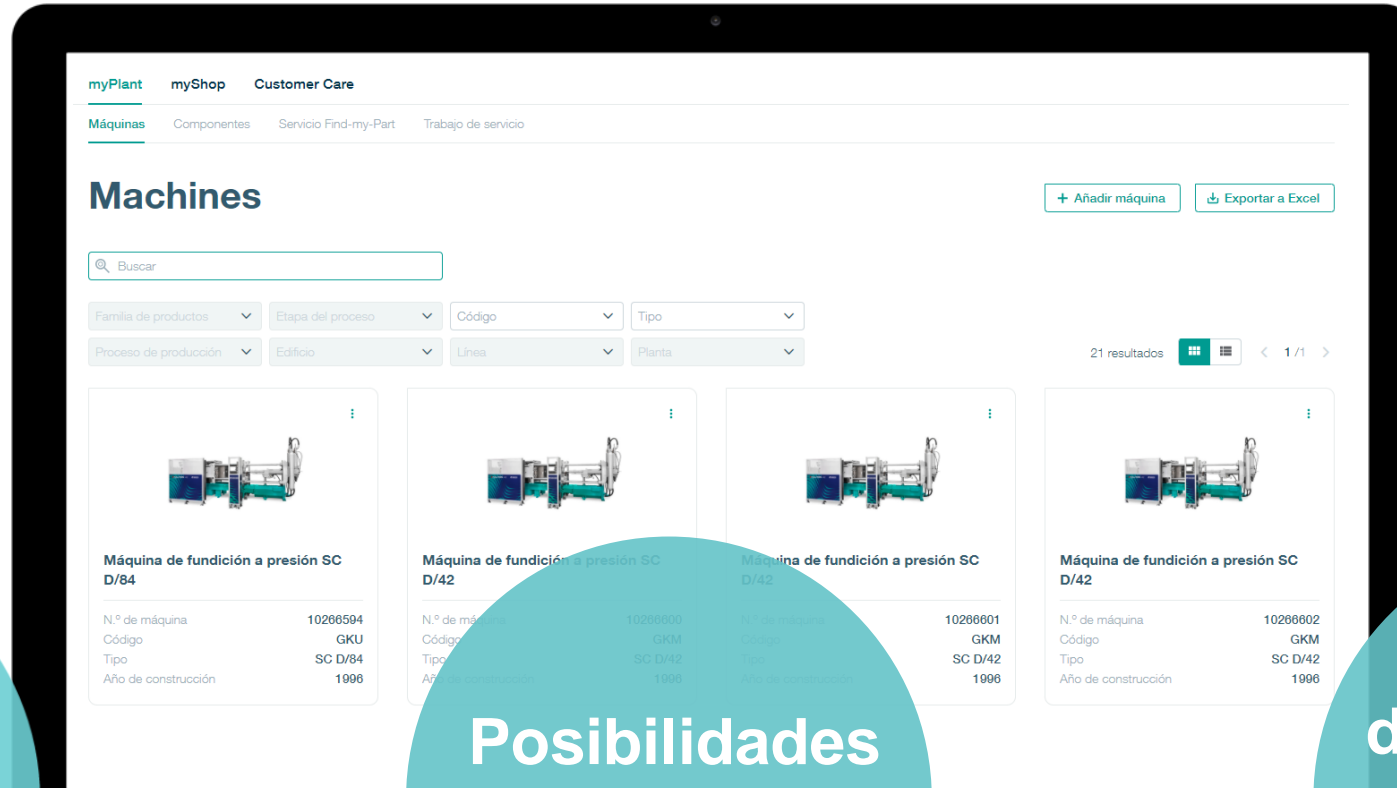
myPlant myShop Customer Care

Máquinas Componentes Servicio Find-my-Part Trabajo de servicio

Machines

+ Añadir máquina Exportar a Excel

Buscar

Familia de productos Etapa del proceso Código Tipo
Proceso de producción Edificio Línea Planta

21 resultados 1 /1

Máquina de fundición a presión SC D/84
N.º de máquina 10266594
Código GKU
Tipo SC D/84
Año de construcción 1996

Máquina de fundición a presión SC D/42
N.º de máquina 10266600
Código GKM
Tipo SC D/42
Año de construcción 1996

Máquina de fundición a presión SC D/42
N.º de máquina 10266601
Código GKM
Tipo SC D/42
Año de construcción 1996

Máquina de fundición a presión SC D/42
N.º de máquina 10266602
Código GKM
Tipo SC D/42
Año de construcción 1996

Posibilidades

d